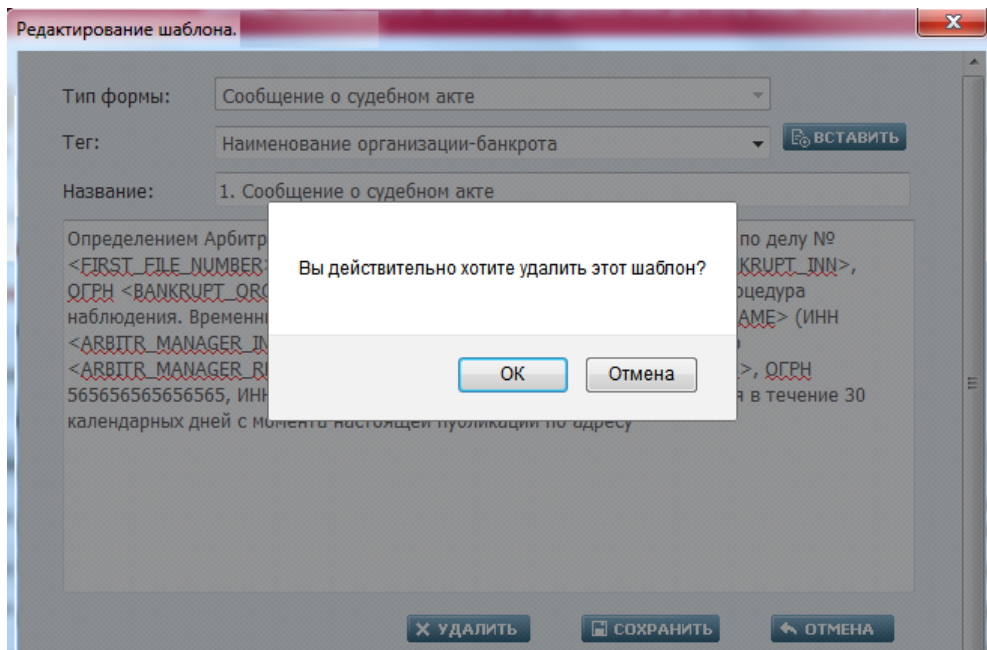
Редактирование шаблона.

Тип формы: Сообщение о судебном акте

Тег: Наименование организации-банкрота ВСТАВИТЬ

Название: 1. Сообщение о судебном акте

Определением Арбитр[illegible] по делу № <FIRST_FILE_NUMBER>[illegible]KRUPT_INN>, ОГРН <BANKRUPT_ORG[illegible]оцедура наблюдения. Временн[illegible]AME> (ИНН <ARBITR_MANAGER_IN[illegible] <ARBITR_MANAGER_R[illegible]>, ОГРН 565656565656565, ИНН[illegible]я в течение 30 календарных дней с момента настоящей публикации по адресу

Вы действительно хотите удалить этот шаблон?

OK Отмена

УДАЛИТЬ СОХРАНИТЬ ОТМЕНА